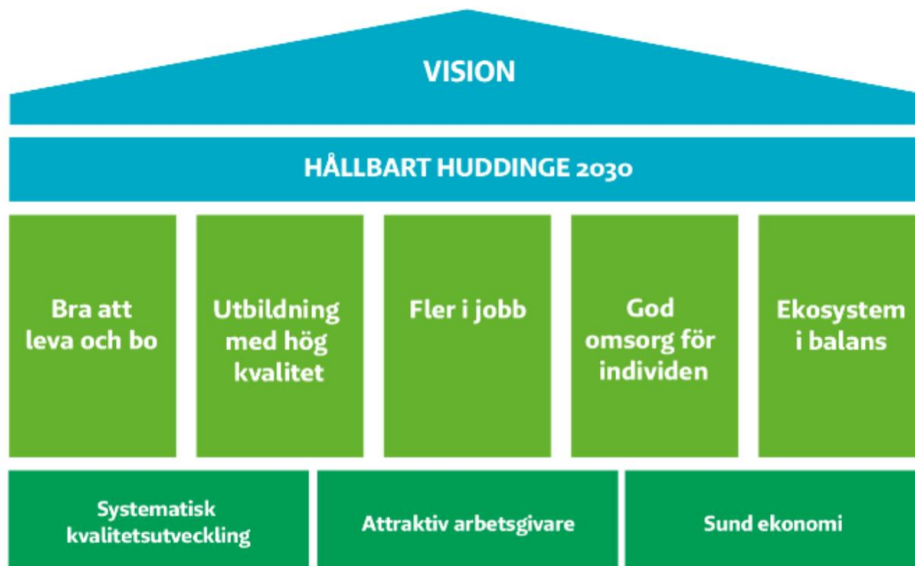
VISION

HÅLLBART HUDDINGE 2030

Bra att leva och bo

Utbildning med hög kvalitet

Fler i jobb

God omsorg för individen

Ekosystem i balans

Systematisk kvalitetsutveckling

Attraktiv arbetsgivare

Sund ekonomi